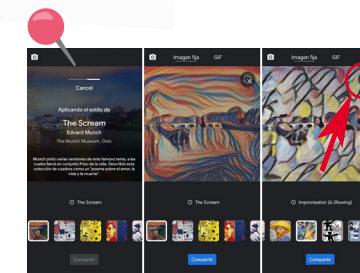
Cancel

Aplicando el estilo de

The Scream

Edvard Munch

The Munch Museum, Oslo

Munch pintó varias versiones de este famoso tema, a las cuales llamó en conjunto Friso de la vida. Describió este colección de cuadros como un "poema sobre el amor, la vida y la muerte".

Compartir

Imagen fija

GIF

The Scream

Compartir

Imagen fija

GIF

Improvisation 26 (Rowing)

Compartir